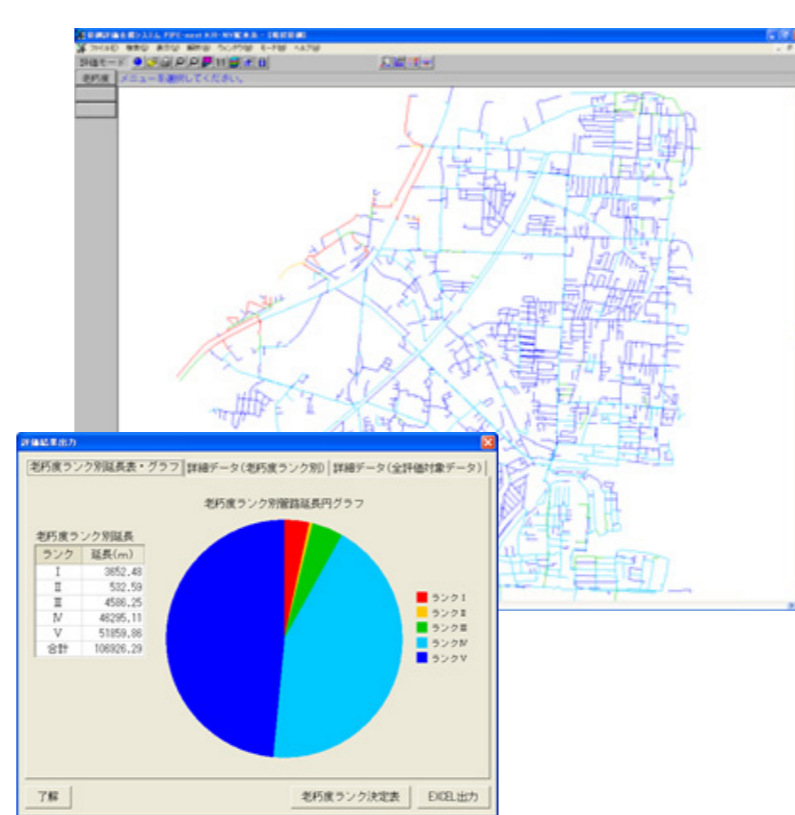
管網評価支援システム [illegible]

ファイル(F) 検索(S) 表示(V) 解析(A) ランク(R) モード(M) ヘルプ(H)

評価モード

老朽度 メニューを選択してください。

評価結果出力

老朽度ランク別延長表・グラフ | 詳細データ(老朽度ランク別) | 詳細データ(全評価対象データ)

老朽度ランク別管路延長円グラフ

老朽度ランク別延長

| ランク | 延長(m) |
|---|---|
| I | 3652.48 |
| II | 532.59 |
| III | 4586.25 |
| IV | 46295.11 |
| V | 51859.86 |
| 合計 | 106926.29 |

ランクI
ランクII
ランクIII
ランクIV
ランクV

了解

老朽度ランク決定表

EXCEL出力